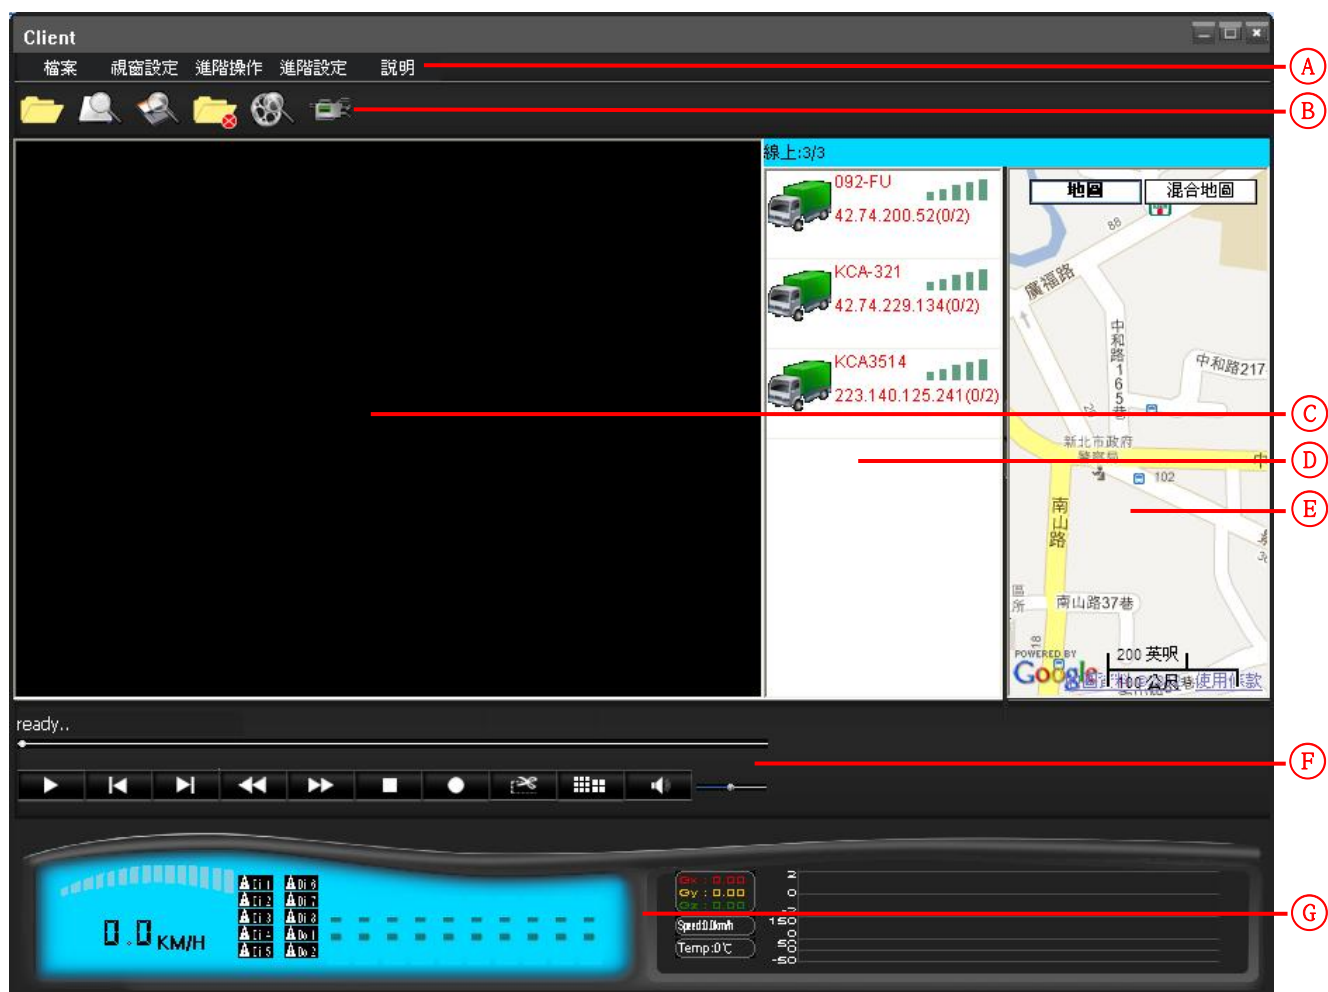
Client

檔案 視窗設定 進階操作 進階設定 說明

A

B

線上:3/3

092-FU
42.74.200.52(0/2)

KCA-321
42.74.229.134(0/2)

KCA3514
223.140.125.241(0/2)

地圖 混合地圖

廣福路
中和路165巷
中和路217
新北市政府警察局
102
南山路
南山路37巷
POWERED BY Google
200 英呎
100 公尺
使用條款

C

D

E

ready..

F

0.0 KM/H

Ti 1 Di 0
Ti 2 Di 1
Ti 3 Di 2
Ti 4 Do 1
Ti 5 Do 2

Gx : 0.00
Gy : 0.00
Gz : 0.00
Speed:0.0km/h
Temp:0℃

2
0
-2
150
0
50
-50

G